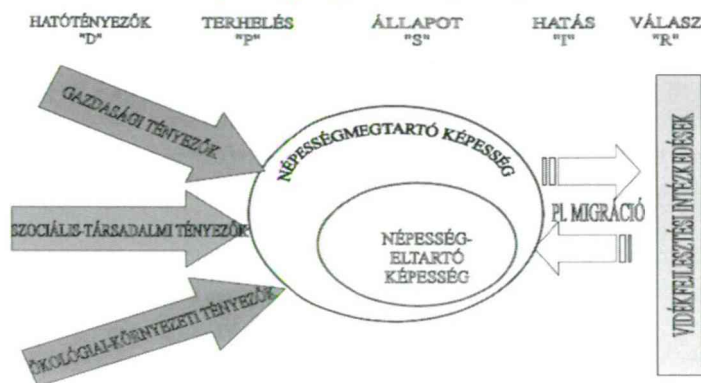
HATÓTÉNYEZŐK "D"

TERHELÉS "P"

ÁLLAPOT "S"

HATÁS "I"

VÁLASZ "R"

GAZDASÁGI TÉNYEZŐK

SZOCIÁLIS-TÁRSADALMI TÉNYEZŐK

ÖKOLÓGIAI-KÖRNYEZETI TÉNYEZŐK

NÉPESSÉGMEGTARTÓ KÉPESSÉG

NÉPESSÉG-ELTARTÓ KÉPESSÉG

PL MIGRÁCIÓ

VIDÉKFEJLESZTÉSI INTÉZKEDÉSEK